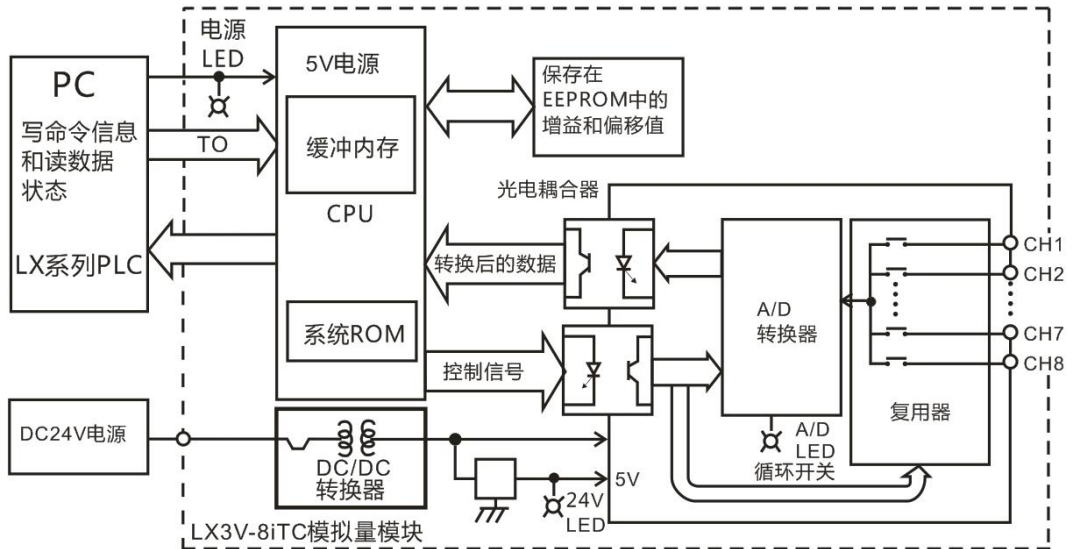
电源
LED
PC
写命令信息和读数据状态
TO
LX系列PLC
5V电源
缓冲内存
CPU
系统ROM
保存在EEPROM中的增益和偏移值
光电耦合器
转换后的数据
控制信号
A/D
转换器
复用器
CH1
CH2
CH7
CH8
A/D
LED
循环开关
DC24V电源
DC/DC
转换器
5V
24V
LED
LX3V-8iTC模拟量模块